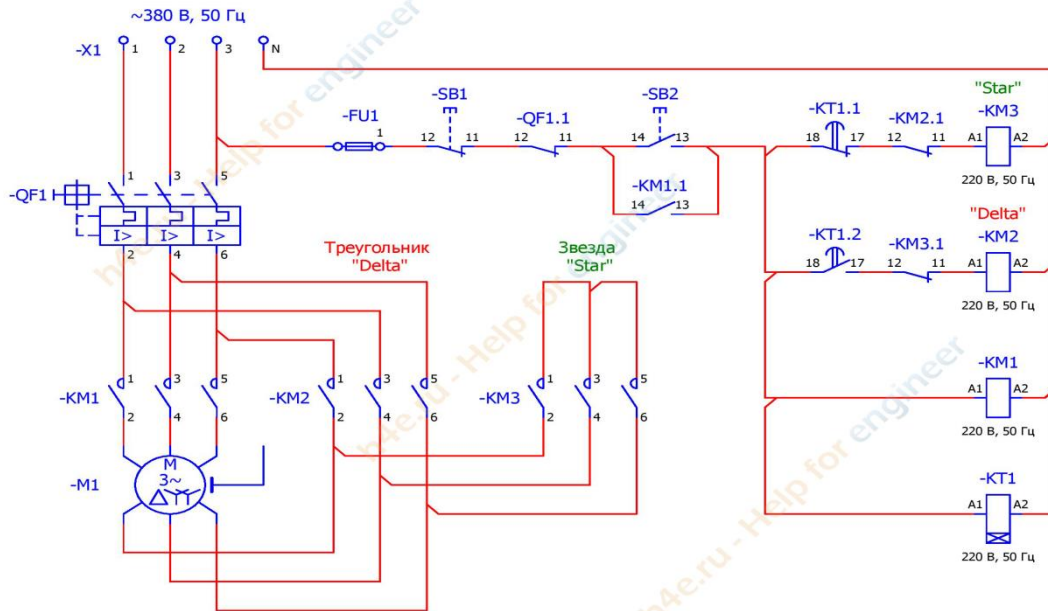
~380 В, 50 Гц

-X1 1 2 3 N

-QF1 1 3 5 I> I> I> 2 4 6

-FU1 1

-SB1 12 11

-QF1.1 12 11

-SB2 14 13

-KM1.1 14 13

-KT1.1 18 17

-KM2.1 12 11

"Star"
-KM3
A1 A2
220 В, 50 Гц

"Delta"
-KT1.2 18 17
-KM3.1 12 11
-KM2
A1 A2
220 В, 50 Гц

-KM1
A1 A2
220 В, 50 Гц

-KT1
A1 A2
220 В, 50 Гц

Треугольник
"Delta"

Звезда
"Star"

-KM1 1 3 5 2 4 6

-KM2 1 3 5 2 4 6

-KM3 1 3 5 2 4 6

-M1 M 3~

h4e.ru - Help for engineer